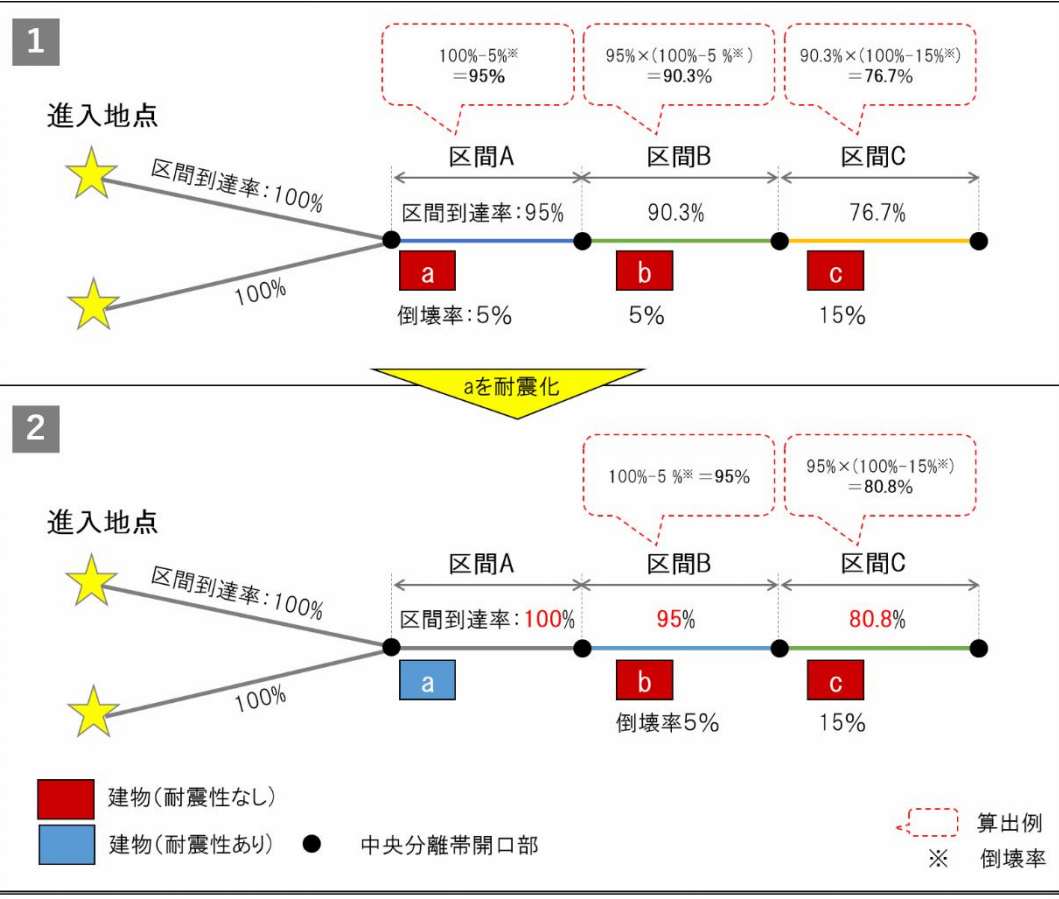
1

100%-5%※
=95%

95%×(100%-5 %※)
=90.3%

90.3%×(100%-15%※)
=76.7%

進入地点

区間A　区間B　区間C

区間到達率:100%

区間到達率:95%　90.3%　76.7%

100%

a　b　c

倒壊率:5%　5%　15%

aを耐震化

2

100%-5 %※ =95%

95%×(100%-15%※)
=80.8%

進入地点

区間A　区間B　区間C

区間到達率:100%

区間到達率:100%　95%　80.8%

100%

a　b　c

倒壊率5%　15%

建物(耐震性なし)

建物(耐震性あり)　中央分離帯開口部

算出例
※　倒壊率